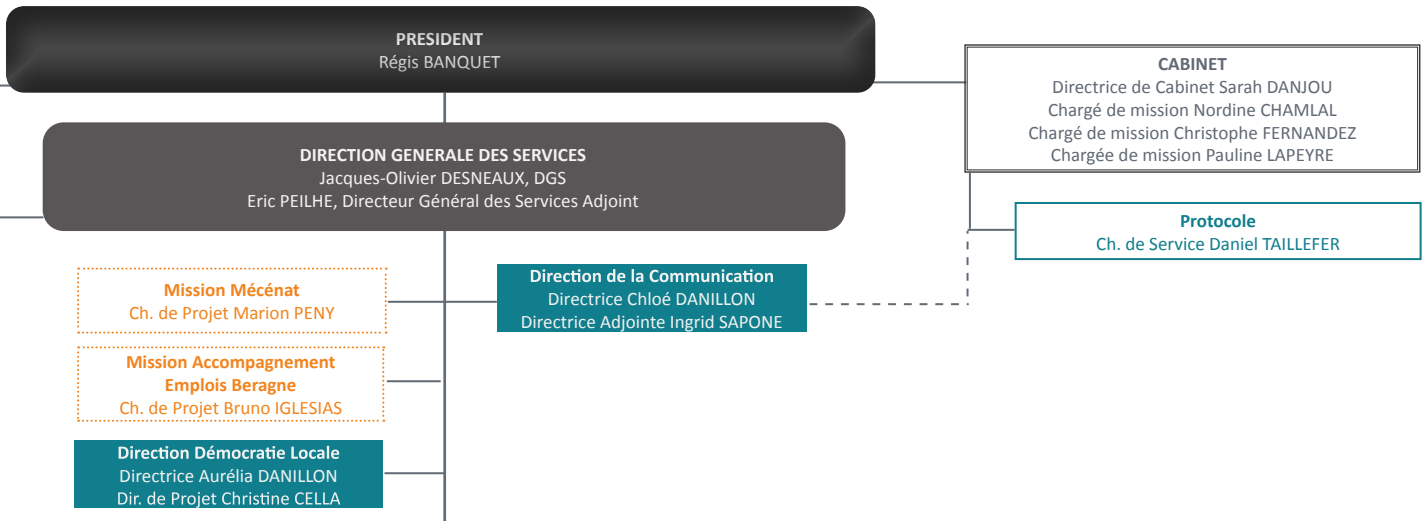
PRESIDENT
Régis BANQUET

CABINET
Directrice de Cabinet Sarah DANJOU
Chargé de mission Nordine CHAMLAL
Chargé de mission Christophe FERNANDEZ
Chargée de mission Pauline LAPEYRE

DIRECTION GENERALE DES SERVICES
Jacques-Olivier DESNEAUX, DGS
Eric PEILHE, Directeur Général des Services Adjoint

Protocole
Ch. de Service Daniel TAILLEFER

Mission Mécénat
Ch. de Projet Marion PENY

Direction de la Communication
Directrice Chloé DANILLON
Directrice Adjointe Ingrid SAPONE

Mission Accompagnement Emplois Beragne
Ch. de Projet Bruno IGLESIAS

Direction Démocratie Locale
Directrice Aurélia DANILLON
Dir. de Projet Christine CELLA